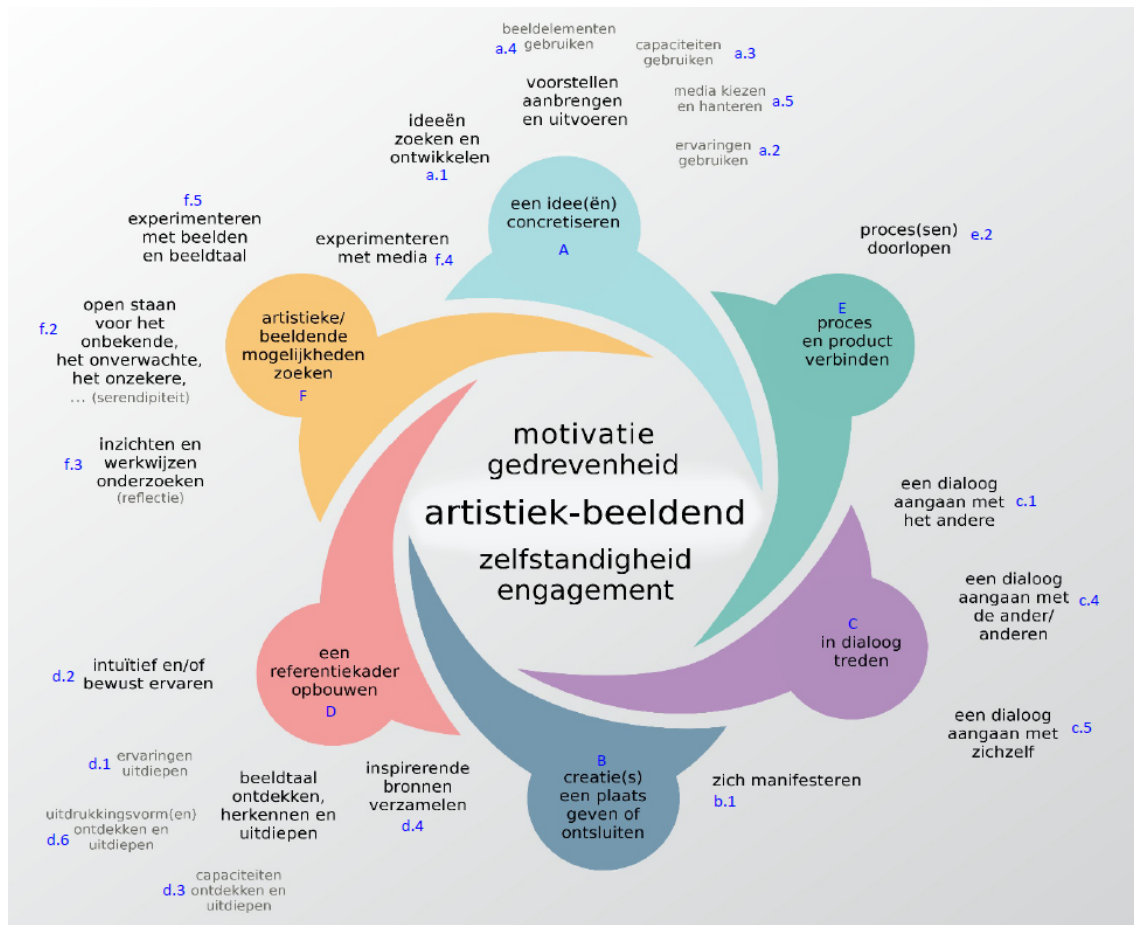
motivatie
gedrevenheid
artistiek-beeldend
zelfstandigheid
engagement

een idee(ën) concretiseren
A

beeldelementen gebruiken a.4
capaciteiten gebruiken a.3
voorstellen aanbrengen en uitvoeren
media kiezen en hanteren a.5
ideeën zoeken en ontwikkelen a.1
ervaringen gebruiken a.2

E
proces en product verbinden

proces(sen) doorlopen e.2

C
in dialoog treden

een dialoog aangaan met het andere c.1
een dialoog aangaan met de ander/ anderen c.4
een dialoog aangaan met zichzelf c.5

B
creatie(s) een plaats geven of ontsluiten

zich manifesteren b.1

een referentiekader opbouwen
D

intuïtief en/of bewust ervaren d.2
d.1 ervaringen uitdiepen
beeldtaal ontdekken, herkennen en uitdiepen
inspirerende bronnen verzamelen d.4
uitdrukkingsvorm(en) ontdekken en uitdiepen d.6
d.3 capaciteiten ontdekken en uitdiepen

artistieke/ beeldende mogelijkheden zoeken
F

f.5 experimenteren met beelden en beeldtaal
experimenteren met media f.4
f.2 open staan voor het onbekende, het onverwachte, het onzekere, ... (serendipiteit)
f.3 inzichten en werkwijzen onderzoeken (reflectie)